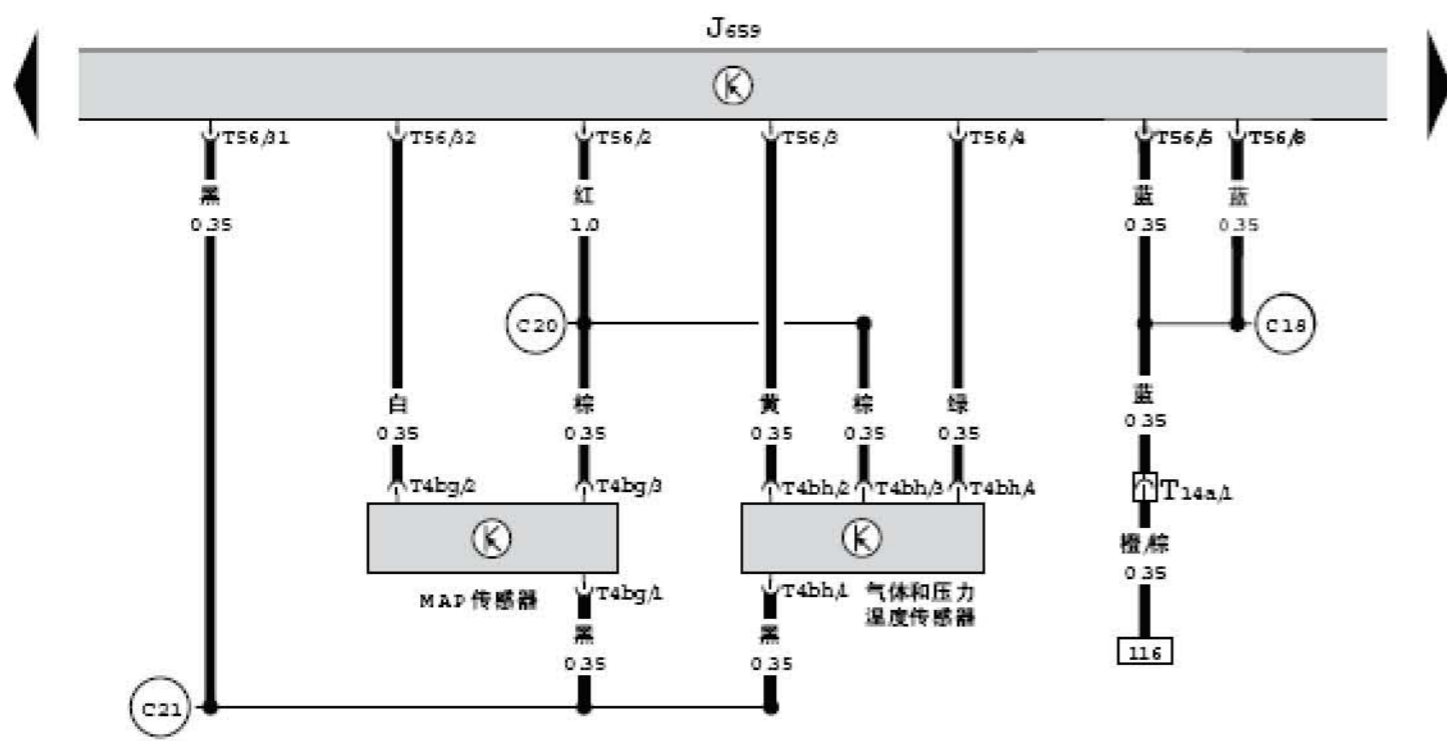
J659

K

T56/31
黑
0.35

T56/32
白
0.35
T4bg/2

T56/2
红
1.0
C20
棕
0.35
T4bg/3

T56/3
黄
0.35
T4bh/2

棕
0.35
T4bh/3

T56/4
绿
0.35
T4bh/4

T56/5
蓝
0.35

T56/8
蓝
0.35
C18

蓝
0.35
T14a/1
橙/棕
0.35
116

K
MAP传感器
T4bg/1
黑
0.35

K
T4bh/1
气体和压力
温度传感器
黑
0.35

C21